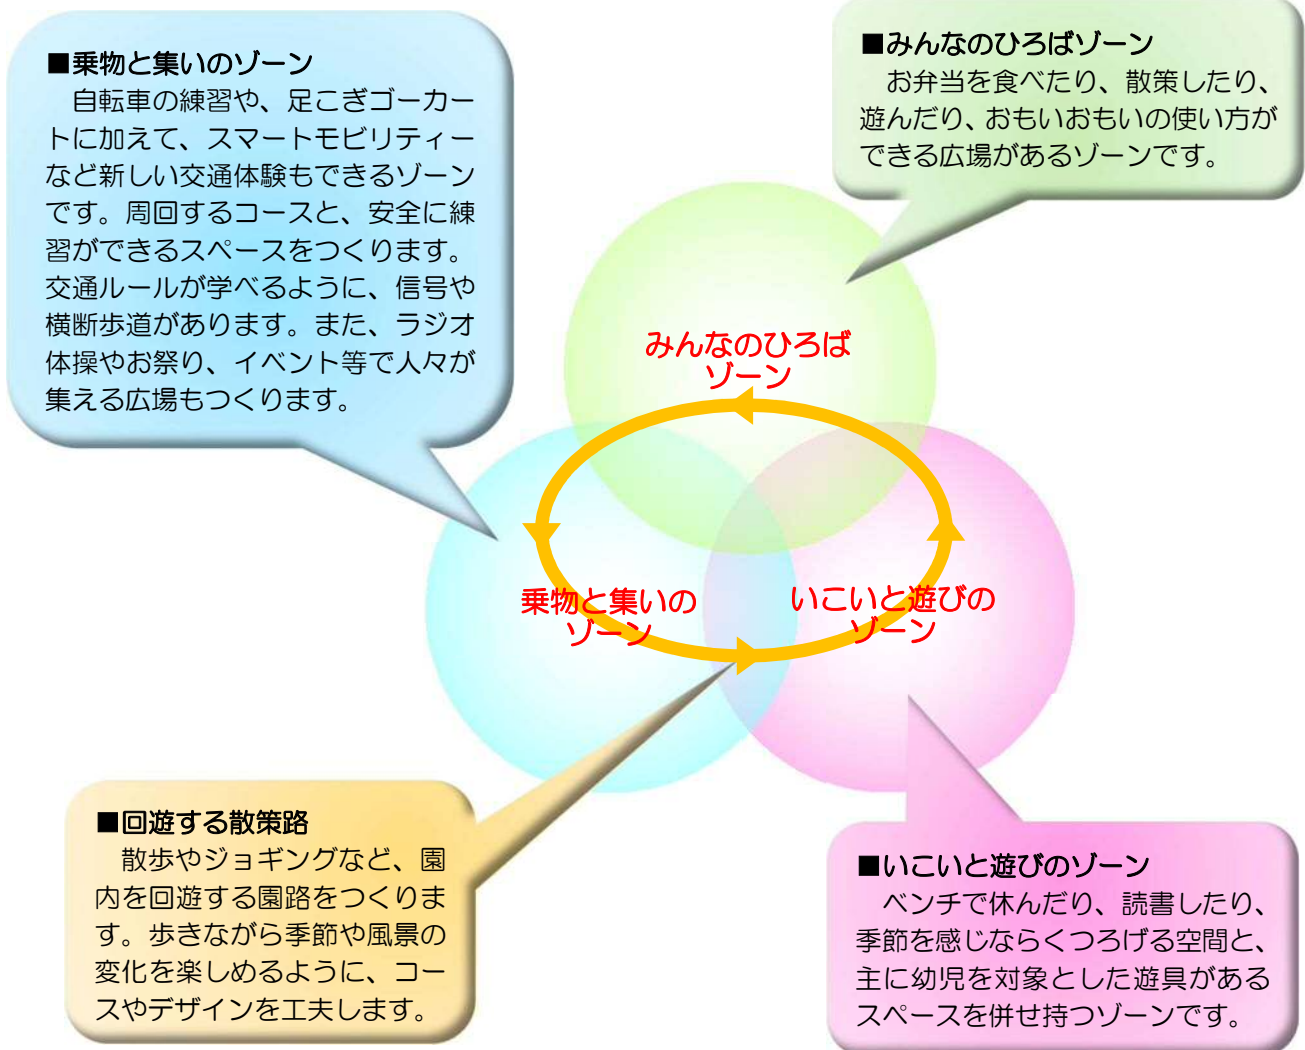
■乗物と集いのゾーン
自転車の練習や、足こぎゴーカートに加えて、スマートモビリティーなど新しい交通体験もできるゾーンです。周回するコースと、安全に練習ができるスペースをつくります。交通ルールが学べるように、信号や横断歩道があります。また、ラジオ体操やお祭り、イベント等で人々が集える広場もつくります。

■みんなのひろばゾーン
お弁当を食べたり、散策したり、遊んだり、おもいおもいの使い方ができる広場があるゾーンです。

みんなのひろば ゾーン

乗物と集いの ゾーン

いこいと遊びの ゾーン

■回遊する散策路
散歩やジョギングなど、園内を回遊する園路をつくります。歩きながら季節や風景の変化を楽しめるように、コースやデザインを工夫します。

■いこいと遊びのゾーン
ベンチで休んだり、読書したり、季節を感じならくつろげる空間と、主に幼児を対象とした遊具があるスペースを併せ持つゾーンです。